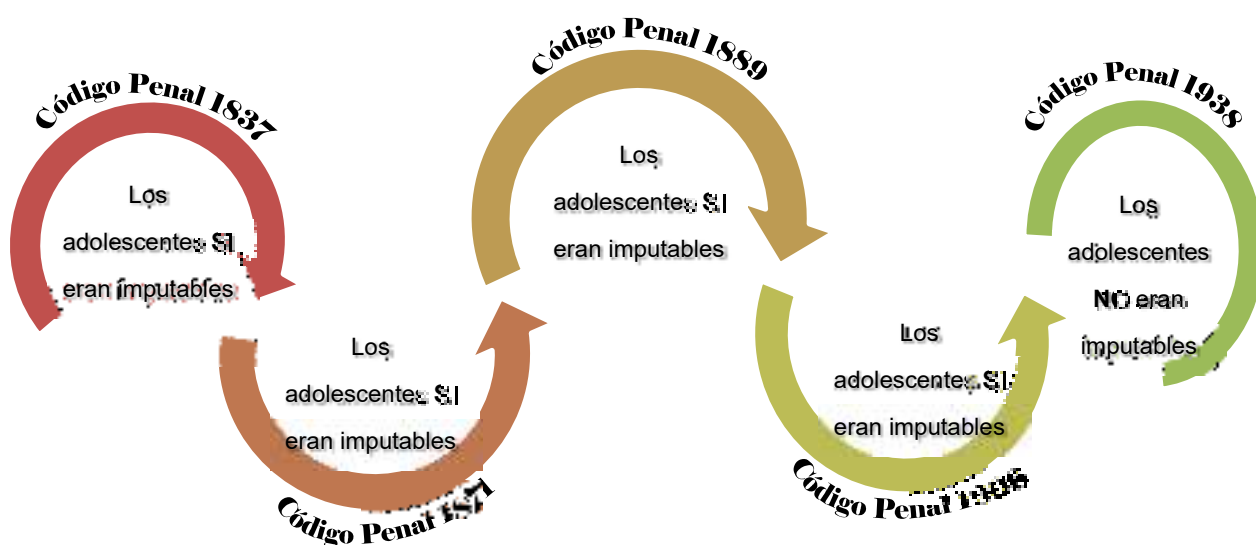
Código Penal 1837

Los adolescentes SI eran imputables

Los adolescentes SI eran imputables

Código Penal 1871

Código Penal 1889

Los adolescentes SI eran imputables

Los adolescentes SI eran imputables

Código Penal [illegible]

Código Penal 1938

Los adolescentes NO eran imputables